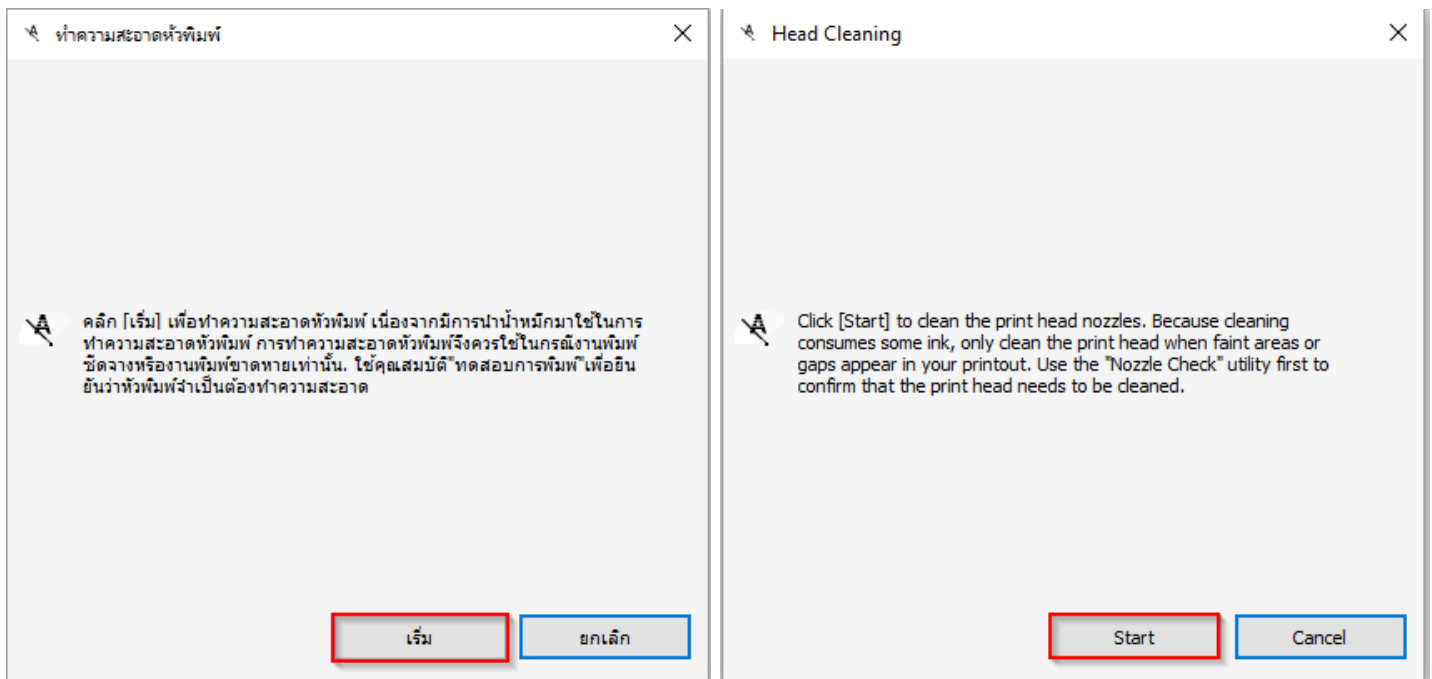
ทำความสะอาดหัวพิมพ์

คลิก [เริ่ม] เพื่อทำความสะอาดหัวพิมพ์ เนื่องจากมีการนำน้ำหมึกมาใช้ในการทำความสะอาดหัวพิมพ์ การทำความสะอาดหัวพิมพ์จึงควรใช้ในกรณีงานพิมพ์ซีดจางหรืองานพิมพ์ขาดหายเท่านั้น. ใช้คุณสมบัติ"ทดสอบการพิมพ์"เพื่อยืนยันว่าหัวพิมพ์จำเป็นต้องทำความสะอาด

เริ่ม

ยกเลิก

Head Cleaning

Click [Start] to clean the print head nozzles. Because cleaning consumes some ink, only clean the print head when faint areas or gaps appear in your printout. Use the "Nozzle Check" utility first to confirm that the print head needs to be cleaned.

Start

Cancel